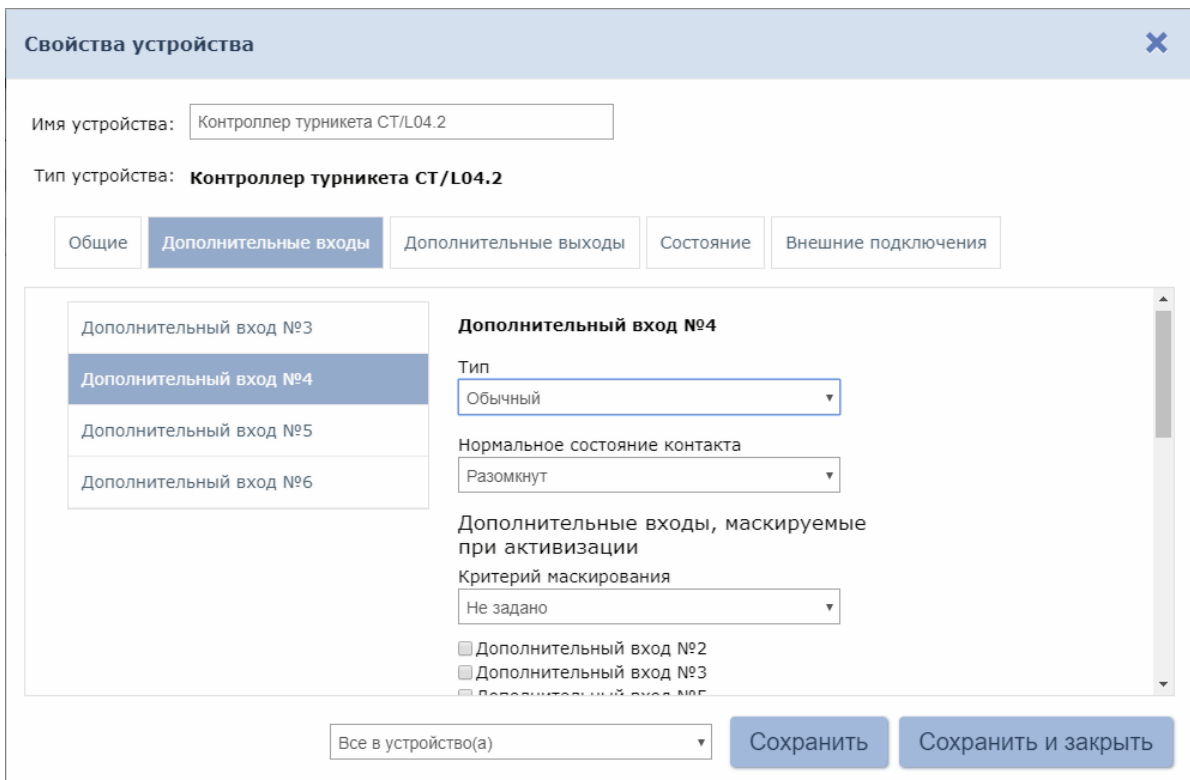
Свойства устройства

Имя устройства: Контроллер турникета CT/L04.2

Тип устройства: Контроллер турникета CT/L04.2

Общие | Дополнительные входы | Дополнительные выходы | Состояние | Внешние подключения

Дополнительный вход №3
Дополнительный вход №4
Дополнительный вход №5
Дополнительный вход №6

Дополнительный вход №4

Тип
Обычный

Нормальное состояние контакта
Разомкнут

Дополнительные входы, маскируемые при активизации

Критерий маскирования
Не задано

Дополнительный вход №2
Дополнительный вход №3
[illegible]

Все в устройство(а)

Сохранить

Сохранить и закрыть